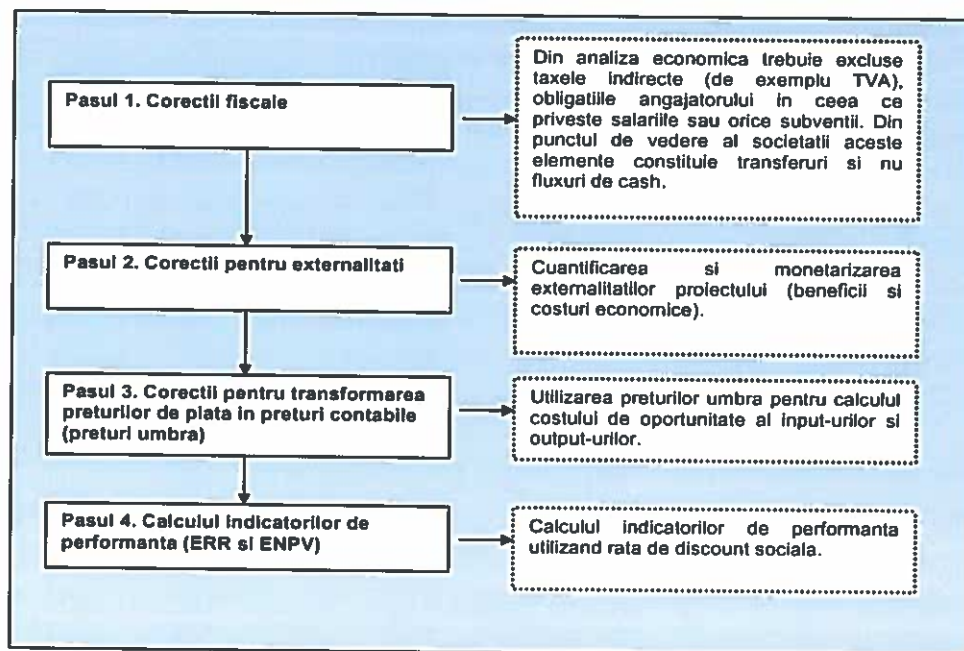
Pasul 1. Corectii fiscale

Din analiza economica trebuie excluse taxele indirecte (de exemplu TVA), obligatiile angajatorului in ceea ce priveste salariile sau orice subventii. Din punctul de vedere al societatii aceste elemente constituie transferuri si nu fluxuri de cash.

Pasul 2. Corectii pentru externalitati

Cuantificarea si monetarizarea externalitatilor proiectului (beneficii si costuri economice).

Pasul 3. Corectii pentru transformarea preturilor de piata in preturi contabile (preturi umbra)

Utilizarea preturilor umbra pentru calculul costului de oportunitate al input-urilor si output-urilor.

Pasul 4. Calculul indicatorilor de performanta (ERR si ENPV)

Calculul indicatorilor de performanta utilizand rata de discount sociala.